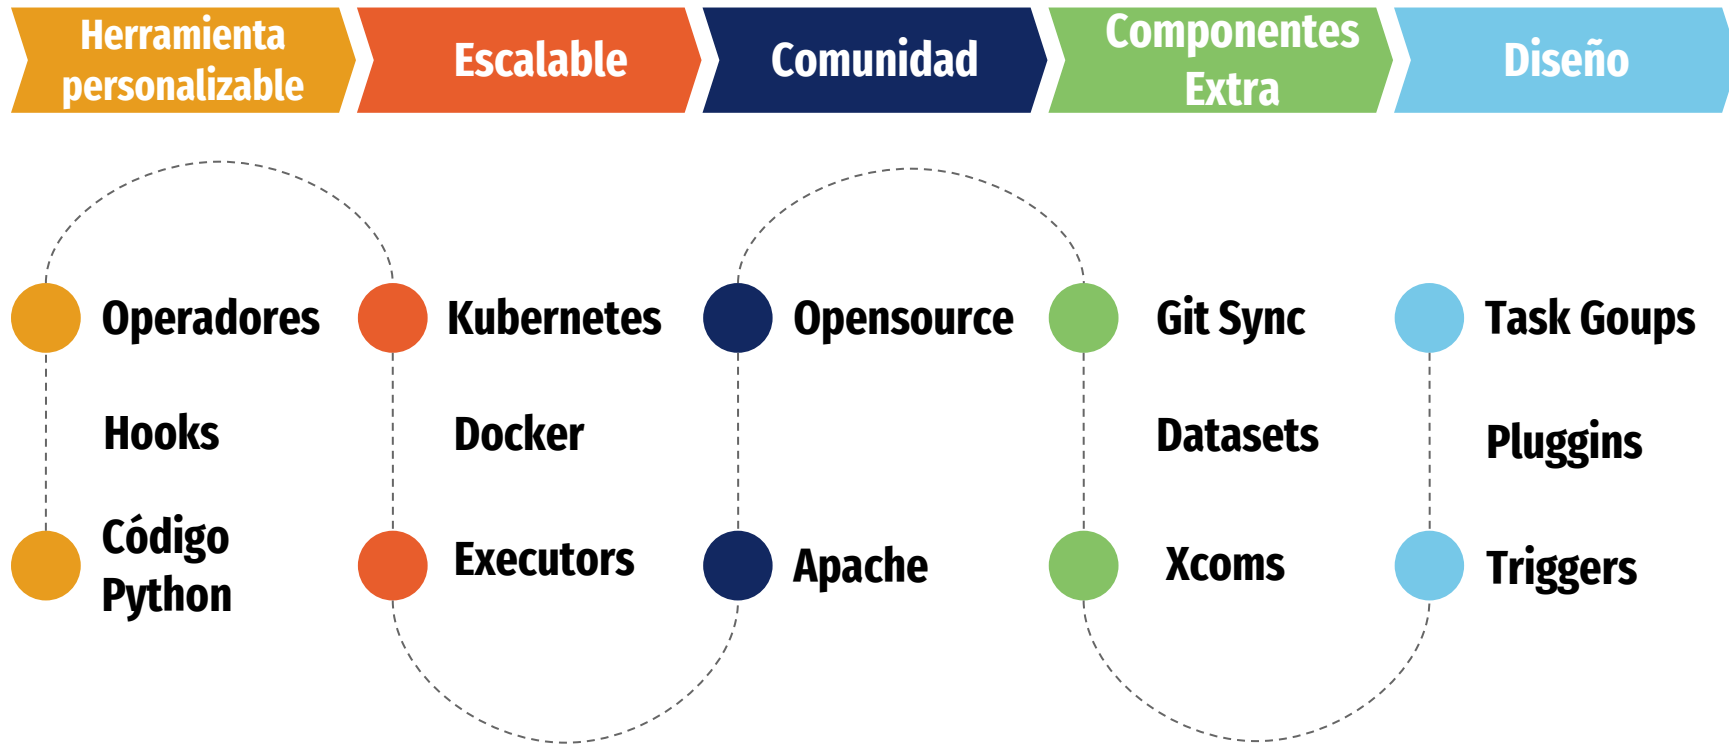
Herramienta personalizable

Operadores

Hooks

Código Python

Escalable

Kubernetes

Docker

Executors

Comunidad

Opensource

Apache

Componentes Extra

Git Sync

Datasets

Xcoms

Diseño

Task Goups

Pluggins

Triggers